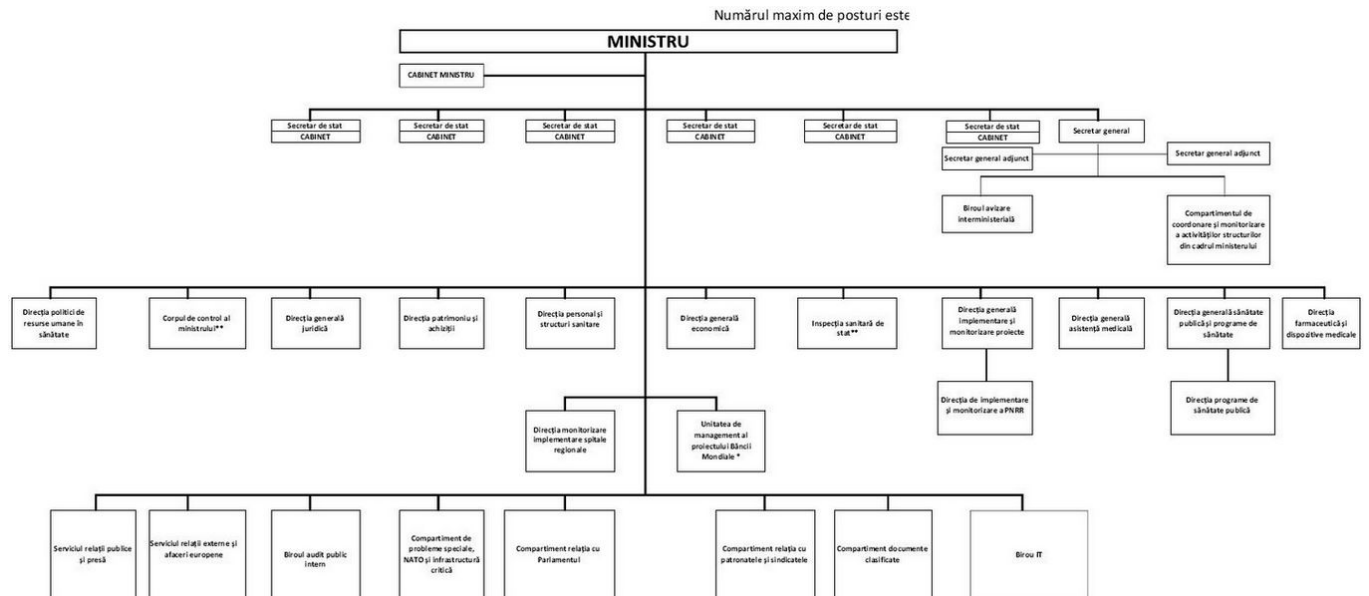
Numărul maxim de posturi este

MINISTRU

CABINET MINISTRU

Secretar de stat
CABINET

Secretar de stat
CABINET

Secretar de stat
CABINET

Secretar de stat
CABINET

Secretar de stat
CABINET

Secretar de stat
CABINET

Secretar general

Secretar general adjunct

Secretar general adjunct

Biroul avizare interministerială

Compartimentul de coordonare și monitorizare a activităților structurilor din cadrul ministerului

Direcția politici de resurse umane în sănătate

Corpul de control al ministrului**

Direcția generală juridică

Direcția patrimoniu și achiziții

Direcția personal și structuri sanitare

Direcția generală economică

Inspecția sanitară de stat**

Direcția generală implementare și monitorizare proiecte

Direcția generală asistență medicală

Direcția generală sănătate publică și programe de sănătate

Direcția farmaceutică și dispozitive medicale

Direcția de implementare și monitorizare a PNRR

Direcția programe de sănătate publică

Direcția monitorizare implementare spitale regionale

Unitatea de management al proiectului Băncii Mondiale *

Serviciul relații publice și presă

Serviciul relații externe și afaceri europene

Biroul audit public intern

Compartiment de probleme speciale, NATO și infrastructură critică

Compartiment relația cu Parlamentul

Compartiment relația cu patronatele și sindicatele

Compartiment documente clasificate

Birou IT